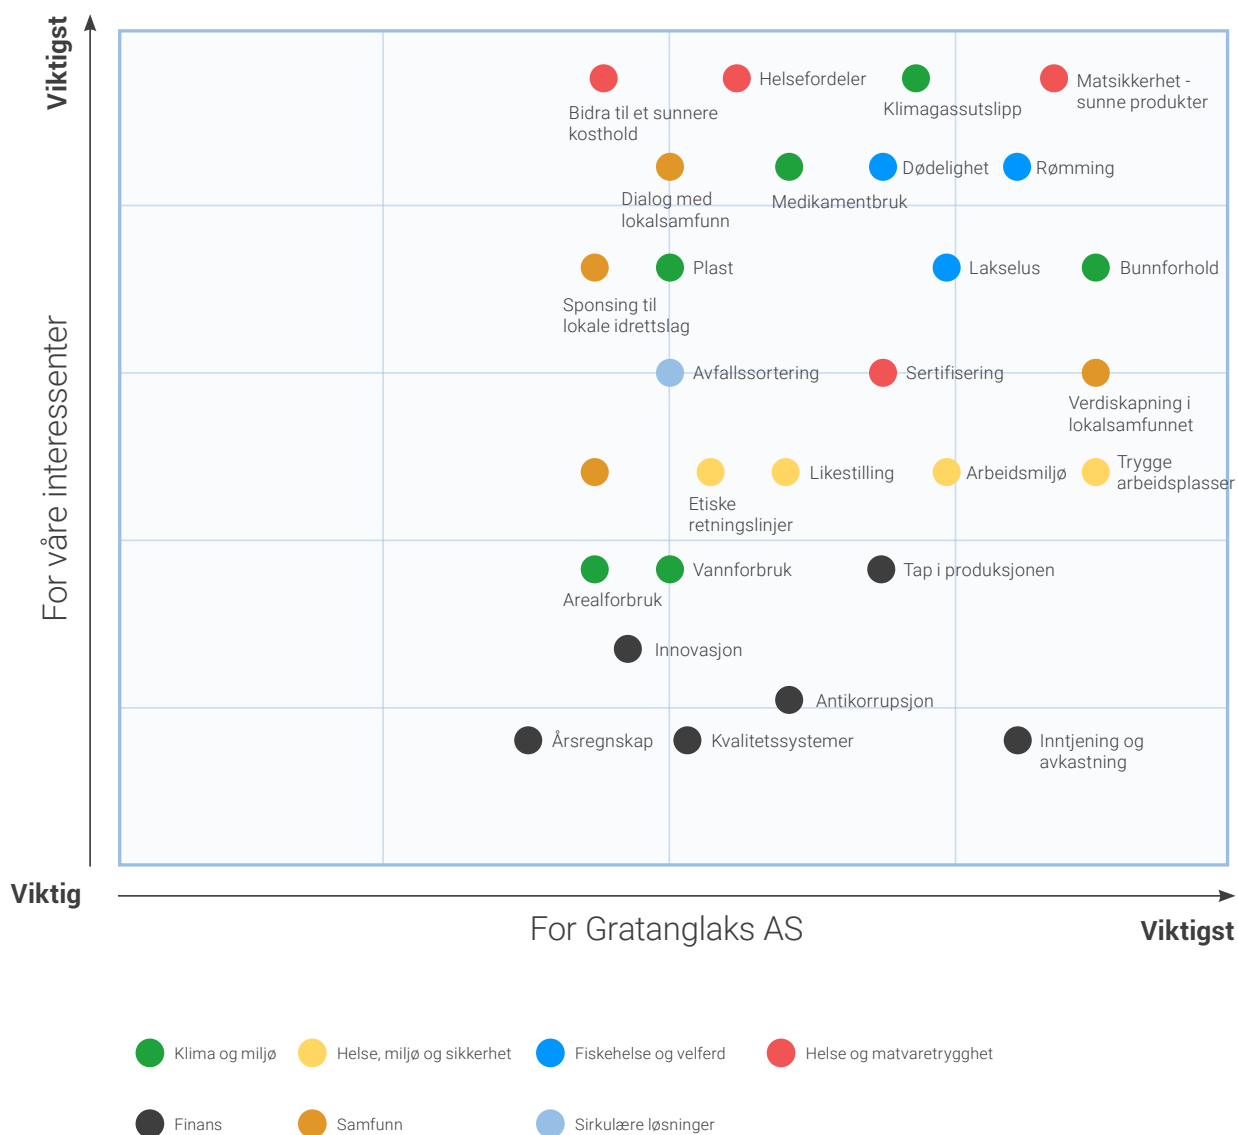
Viktigst

For våre interessenter

Bidra til et sunnere kosthold

Helsefordeler

Klimagassutslipp

Matsikkerhet - sunne produkter

Dialog med lokalsamfunn

Medikamentbruk

Dødelighet

Rømming

Sponsing til lokale idrettslag

Plast

Lakselus

Bunnforhold

Avfallssortering

Sertifisering

Verdiskapning i lokalsamfunnet

Etiske retningslinjer

Likestilling

Arbeidsmiljø

Trygge arbeidsplasser

Arealforbruk

Vannforbruk

Tap i produksjonen

Innovasjon

Antikorrupsjon

Årsregnskap

Kvalitetssystemer

Inntjening og avkastning

Viktig

For Gratanglaks AS

Viktigst

Klima og miljø

Helse, miljø og sikkerhet

Fiskehelse og velferd

Helse og matvaretrygghet

Finans

Samfunn

Sirkulære løsninger